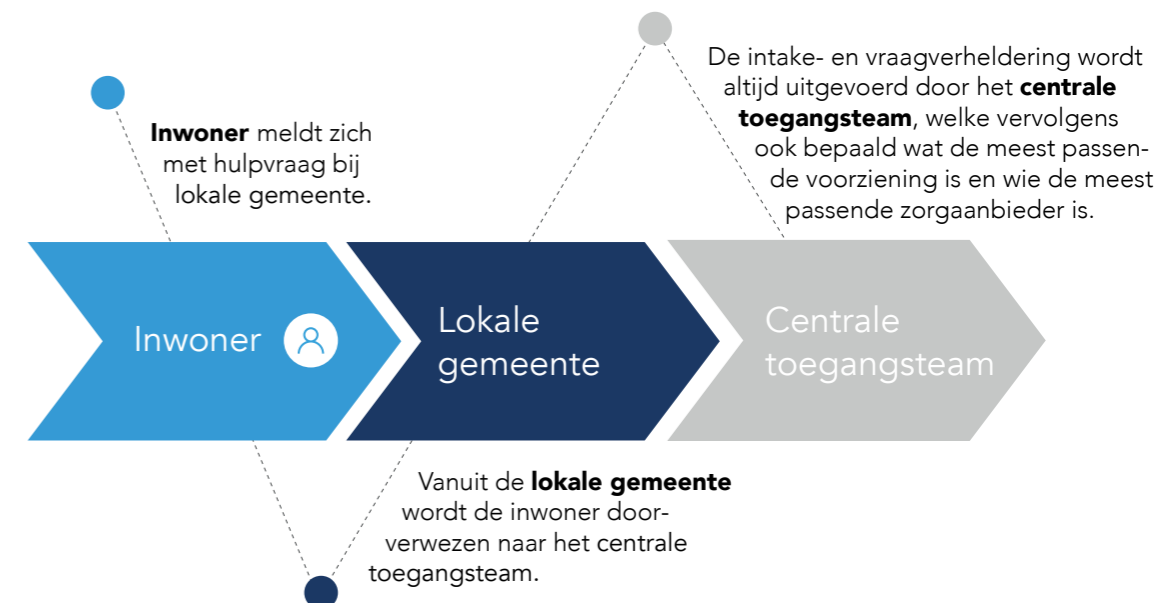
**Inwoner** meldt zich met hulpvraag bij lokale gemeente.

De intake- en vraagverheldering wordt altijd uitgevoerd door het **centrale toegangsteam**, welke vervolgens ook bepaald wat de meest passende voorziening is en wie de meest passende zorgaanbieder is.

Inwoner

Lokale gemeente

Centrale toegangsteam

Vanuit de **lokale gemeente** wordt de inwoner doorverwezen naar het centrale toegangsteam.